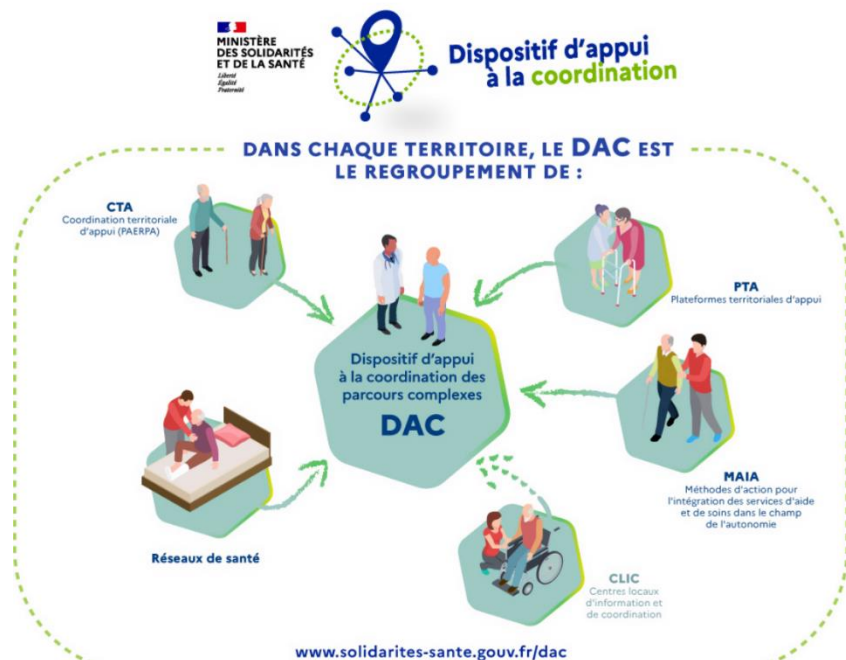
MINISTÈRE DES SOLIDARITÉS ET DE LA SANTÉ
Liberté
Égalité
Fraternité

Dispositif d'appui à la coordination

DANS CHAQUE TERRITOIRE, LE DAC EST LE REGROUPEMENT DE :

CTA
Coordination territoriale d'appui (PAERPA)

PTA
Plateformes territoriales d'appui

Dispositif d'appui à la coordination des parcours complexes
DAC

MAIA
Méthodes d'action pour l'intégration des services d'aide et de soins dans le champ de l'autonomie

Réseaux de santé

CLIC
Centres locaux d'information et de coordination

www.solidarites-sante.gouv.fr/dac